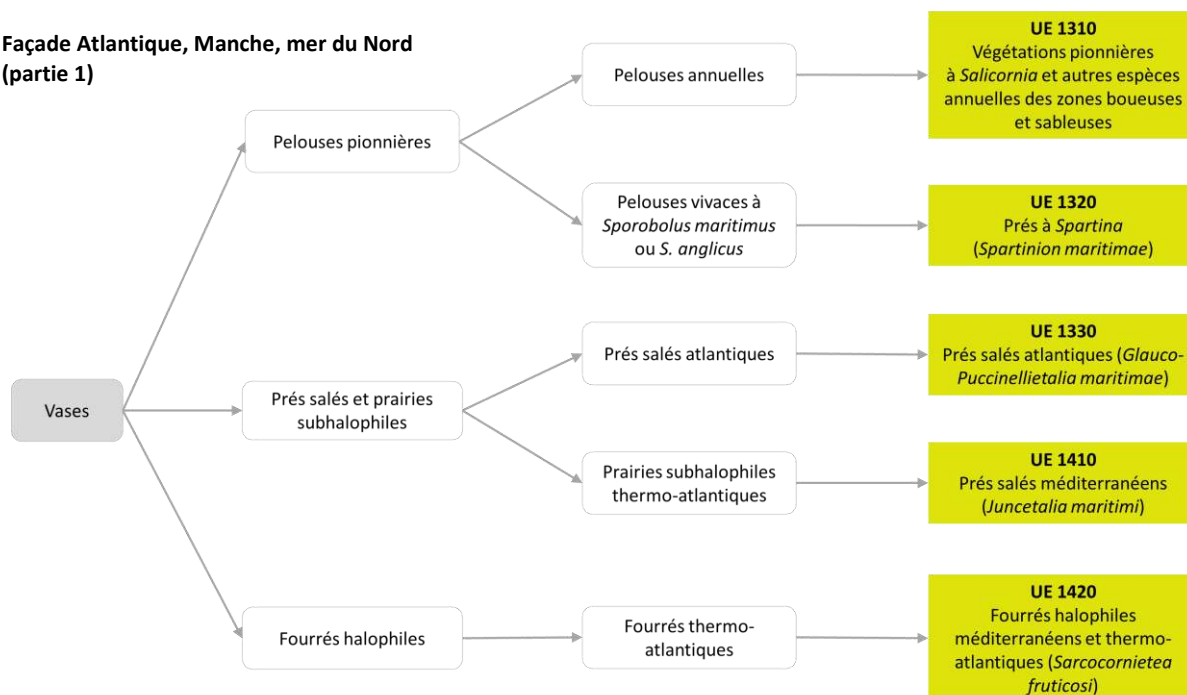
**Façade Atlantique, Manche, mer du Nord (partie 1)**

Vases

Pelouses pionnières

Pelouses annuelles

**UE 1310**
Végétations pionnières à *Salicornia* et autres espèces annuelles des zones boueuses et sableuses

Pelouses vivaces à *Sporobolus maritimus* ou *S. anglicus*

**UE 1320**
Prés à *Spartina* (*Spartinion maritimae*)

Prés salés et prairies subhalophiles

Prés salés atlantiques

**UE 1330**
Prés salés atlantiques (*Glauco-Puccinellietalia maritimae*)

Prairies subhalophiles thermo-atlantiques

**UE 1410**
Prés salés méditerranéens (*Juncetalia maritimi*)

Fourrés halophiles

Fourrés thermo-atlantiques

**UE 1420**
Fourrés halophiles méditerranéens et thermo-atlantiques (*Sarcocornietea fruticosi*)